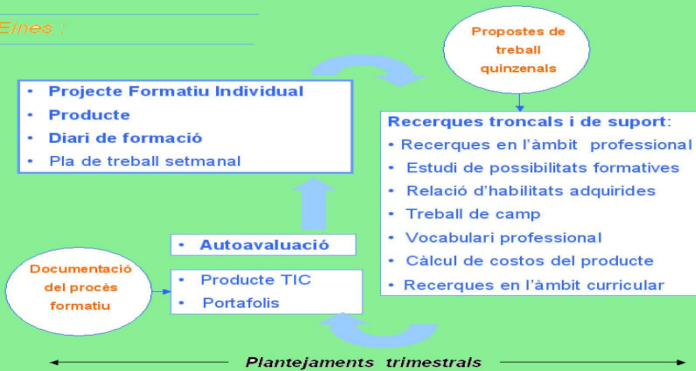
Eines :

Propostes de treball quinzenals

• Projecte Formatiu Individual
• Producte
• Diari de formació
• Pla de treball setmanal

Recerques troncals i de suport:
• Recerques en l'àmbit professional
• Estudi de possibilitats formatives
• Relació d'habilitats adquirides
• Treball de camp
• Vocabulari professional
• Càlcul de costos del producte
• Recerques en l'àmbit curricular

• Autoavaluació

Documentació del procés formatiu

• Producte TIC
• Portafolis

Plantejaments trimestrals